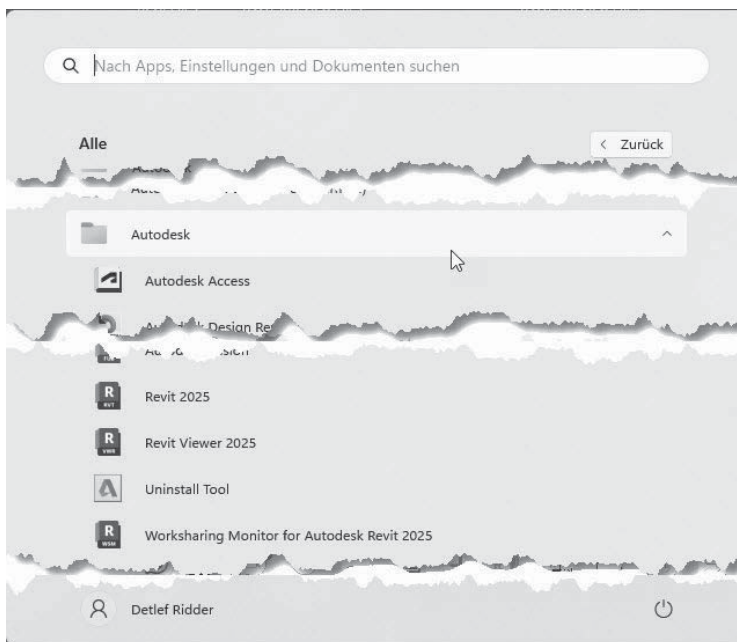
Nach Apps, Einstellungen und Dokumenten suchen

Alle

Zurück

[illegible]

Autodesk

Autodesk Access

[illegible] Design Re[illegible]

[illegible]

R RVT

Revit 2025

R VWR

Revit Viewer 2025

Uninstall Tool

R WSM

Worksharing Monitor for Autodesk Revit 2025

Detlef Ridder